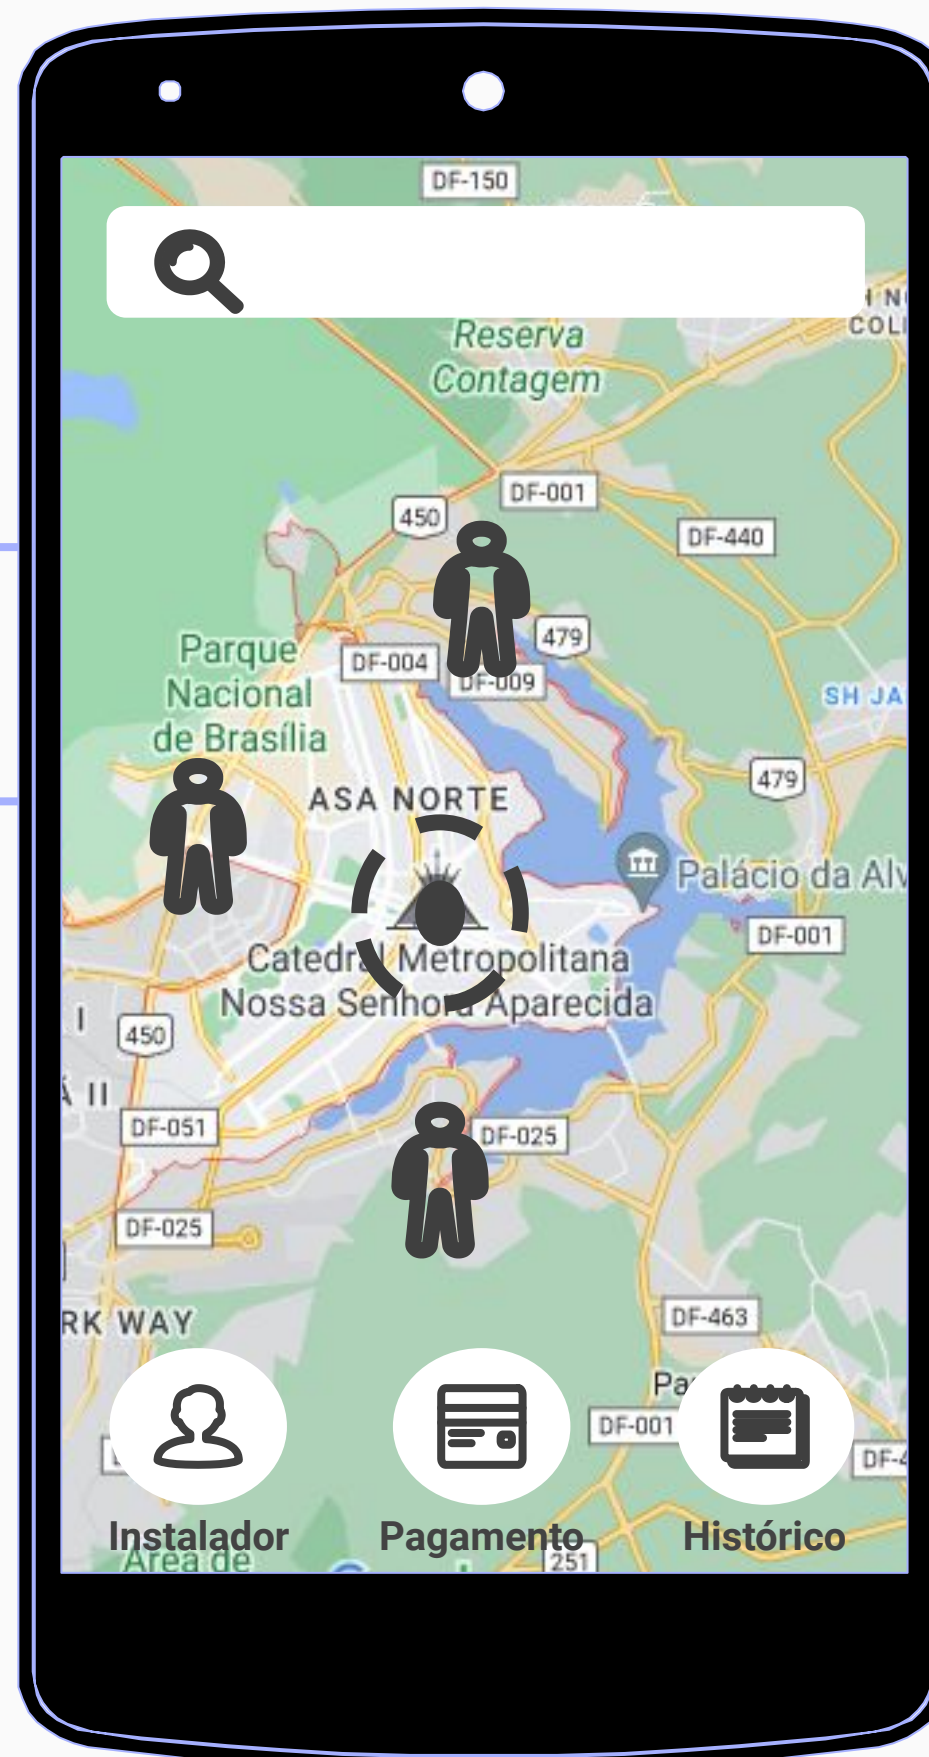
DF-150

Reserva Contagem

N COL

DF-001

450

DF-440

479

DF-004

DF-009

Parque Nacional de Brasília

SH JA

479

ASA NORTE

Palácio da Alv

DF-001

Catedral Metropolitana Nossa Senhora Aparecida

450

DF-051

DF-025

DF-025

RK WAY

DF-463

Pa

DF-001

DF-4

Instalador

Área de

Pagamento

251

Histórico